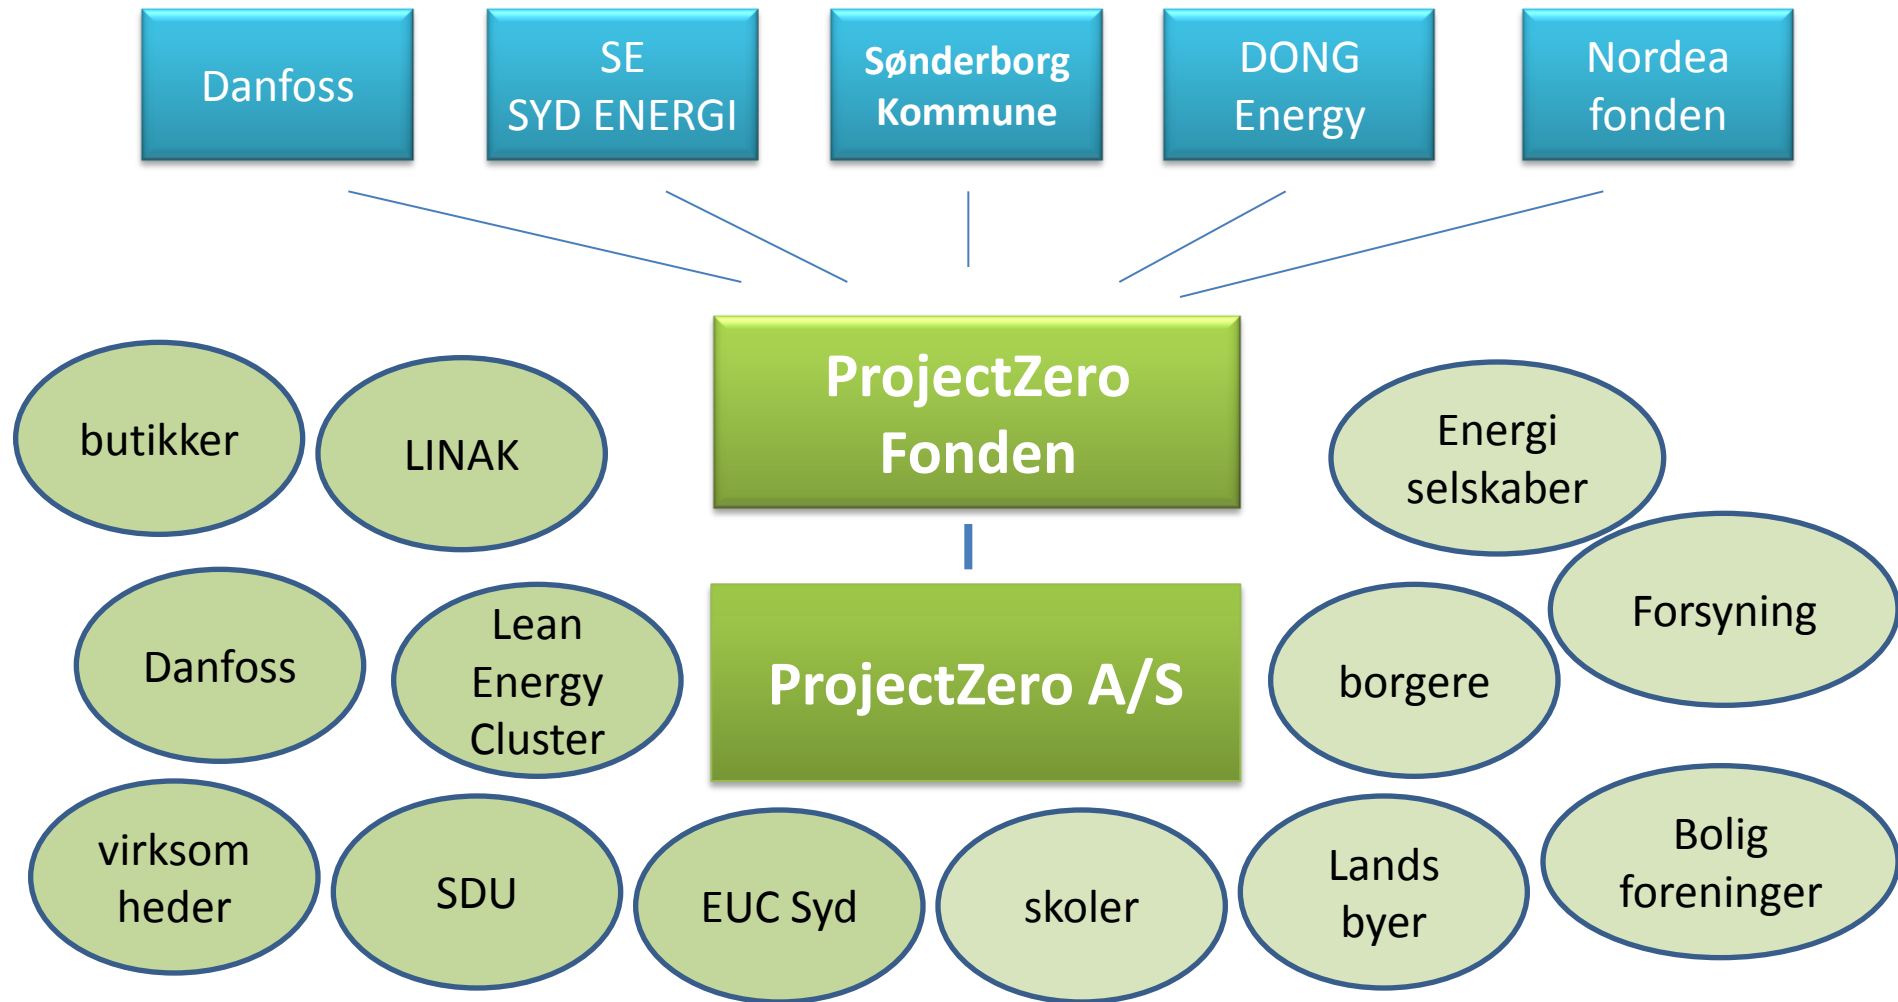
Danfoss

SE
SYD ENERGI

Sønderborg
Kommune

DONG
Energy

Nordea
fonden

ProjectZero
Fonden

ProjectZero A/S

butikker

LINAK

Energi
selskaber

Forsyning

Danfoss

Lean
Energy
Cluster

borgere

virksom
heder

SDU

EUC Syd

skoler

Lands
byer

Bolig
foreninger